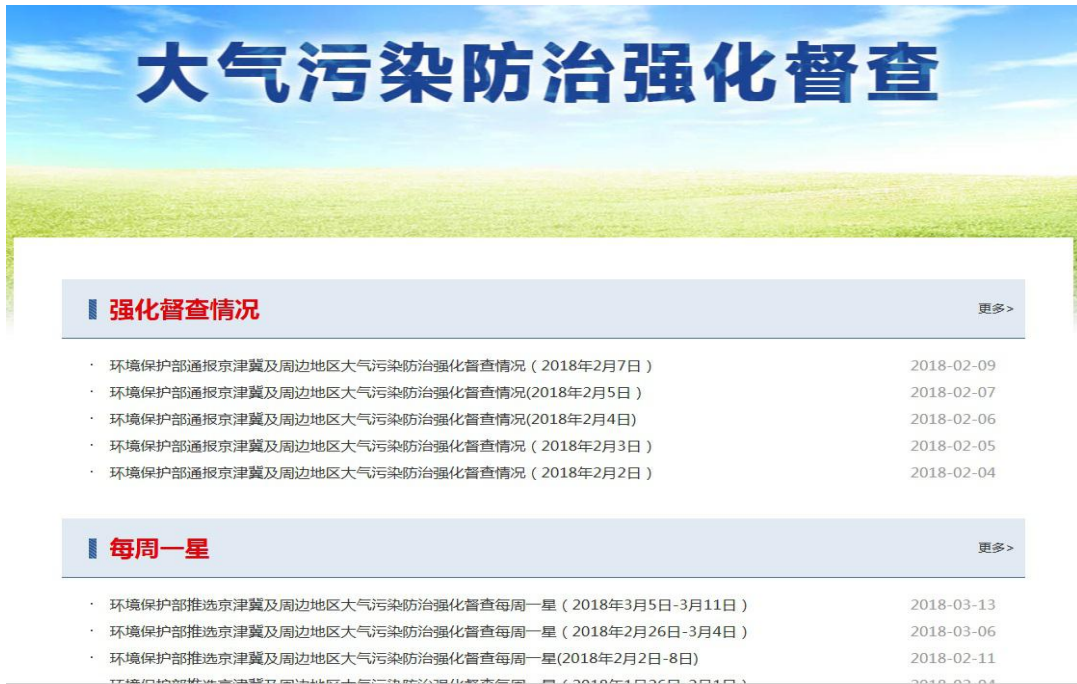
大气污染防治强化督查

强化督查情况

更多>

· 环境保护部通报京津冀及周边地区大气污染防治强化督查情况（2018年2月7日） 2018-02-09
· 环境保护部通报京津冀及周边地区大气污染防治强化督查情况(2018年2月5日） 2018-02-07
· 环境保护部通报京津冀及周边地区大气污染防治强化督查情况(2018年2月4日) 2018-02-06
· 环境保护部通报京津冀及周边地区大气污染防治强化督查情况（2018年2月3日） 2018-02-05
· 环境保护部通报京津冀及周边地区大气污染防治强化督查情况（2018年2月2日） 2018-02-04

每周一星

更多>

· 环境保护部推选京津冀及周边地区大气污染防治强化督查每周一星（2018年3月5日-3月11日） 2018-03-13
· 环境保护部推选京津冀及周边地区大气污染防治强化督查每周一星（2018年2月26日-3月4日） 2018-03-06
· 环境保护部推选京津冀及周边地区大气污染防治强化督查每周一星(2018年2月2日-8日) 2018-02-11
· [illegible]